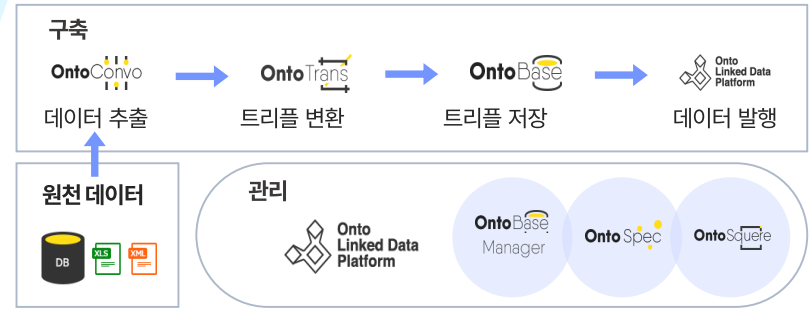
구축

OntoConvo
데이터 추출

OntoTrans
트리플 변환

OntoBase
트리플 저장

Onto Linked Data Platform
데이터 발행

원천 데이터

DB XLS XML

관리

Onto Linked Data Platform

OntoBase Manager

OntoSpec

OntoSquare